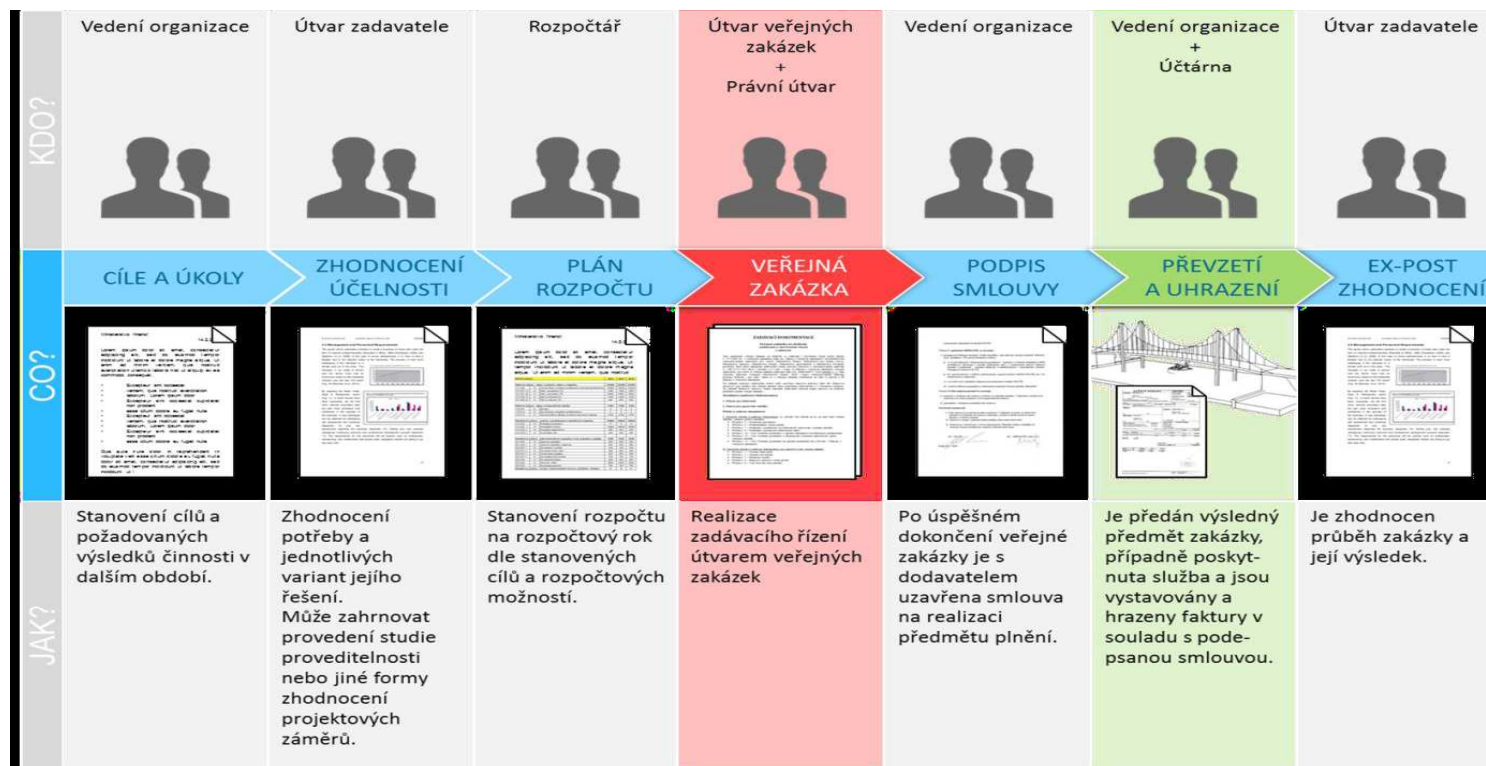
| | | | | | | | |
|---|---|---|---|---|---|---|---|
| KDO? | Vedení organizace | Útvar zadavatele | Rozpočtář | Útvar veřejných zakázek + Právní útvar | Vedení organizace | Vedení organizace + Účtárna | Útvar zadavatele |
| CO? | CÍLE A ÚKOLY | ZHODNOCENÍ ÚČELNOSTI | PLÁN ROZPOČTU | VEŘEJNÁ ZAKÁZKA | PODPIS SMLOUVY | PŘEVZETÍ A UHRAZENÍ | EX-POST ZHODNOCENÍ |
| JAK? | Stanovení cílů a požadovaných výsledků činnosti v dalším období. | Zhodnocení potřeby a jednotlivých variant jejího řešení. Může zahrnovat provedení studie proveditelnosti nebo jiné formy zhodnocení projektových záměrů. | Stanovení rozpočtu na rozpočtový rok dle stanovených cílů a rozpočtových možností. | Realizace zadávacího řízení útvarem veřejných zakázek | Po úspěšném dokončení veřejné zakázky je s dodavatelem uzavřena smlouva na realizaci předmětu plnění. | Je předán výsledný předmět zakázky, případně poskytnuta služba a jsou vystavovány a hrazeny faktury v souladu s podepsanou smlouvou. | Je zhodnocen průběh zakázky a její výsledek. |